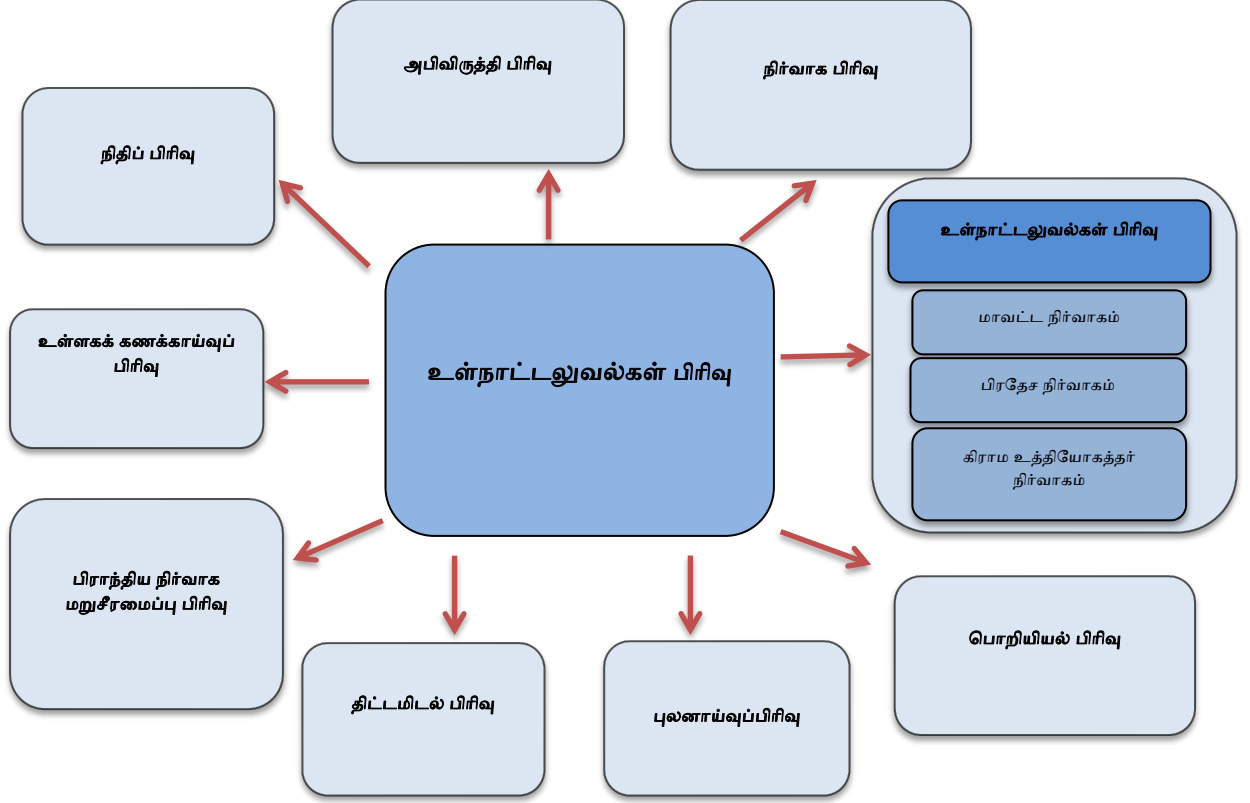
அபிவிருத்தி பிரிவு

நிர்வாக பிரிவு

நிதிப் பிரிவு

உள்நாட்டலுவல்கள் பிரிவு

மாவட்ட நிர்வாகம்

பிரதேச நிர்வாகம்

கிராம உத்தியோகத்தர் நிர்வாகம்

உள்ளகக் கணக்காய்வுப் பிரிவு

உள்நாட்டலுவல்கள் பிரிவு

பிராந்திய நிர்வாக மறுசீரமைப்பு பிரிவு

திட்டமிடல் பிரிவு

புலனாய்வுப்பிரிவு

பொறியியல் பிரிவு